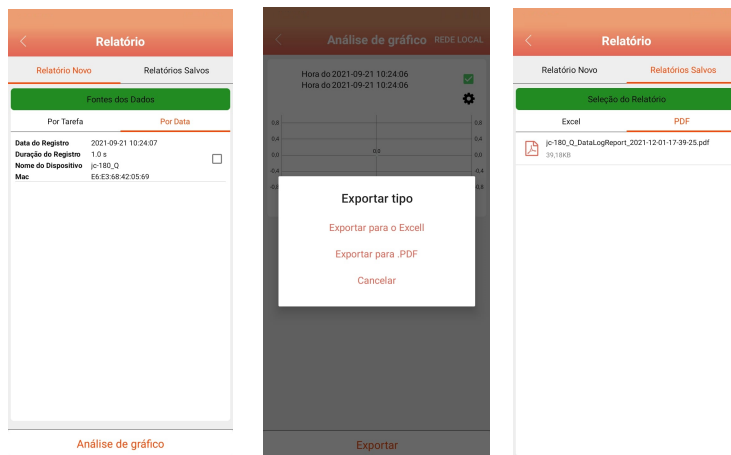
Relatório

Relatório Novo
Relatórios Salvos

Fontes dos Dados

Por Tarefa
Por Data

Data do Registro 2021-09-21 10:24:07
Duração do Registro 1.0 s
Nome do Dispositivo jc-180_Q
Mac E6:E3:68:42:05:69

Análise de gráfico

Análise de gráfico
REDE LOCAL

Hora do 2021-09-21 10:24:06
Hora do 2021-09-21 10:24:06

0,8
0,4
0,0
-0,4
0,0

Exportar tipo

Exportar para o Excell

Exportar para .PDF

Cancelar

Exportar

Relatório

Relatório Novo
Relatórios Salvos

Seleção do Relatório

Excel
PDF

jc-180_Q_DataLogReport_2021-12-01-17-39-25.pdf
39,18KB